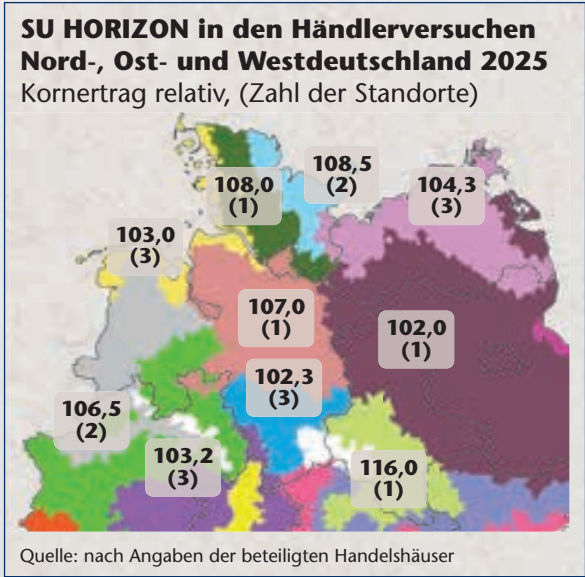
SU HORIZON in den Händlerversuchen Nord-, Ost- und Westdeutschland 2025
Kornertrag relativ, (Zahl der Standorte)

108,0
(1)

108,5
(2)

104,3
(3)

103,0
(3)

107,0
(1)

102,0
(1)

102,3
(3)

106,5
(2)

103,2
(3)

116,0
(1)

Quelle: nach Angaben der beteiligten Handelshäuser